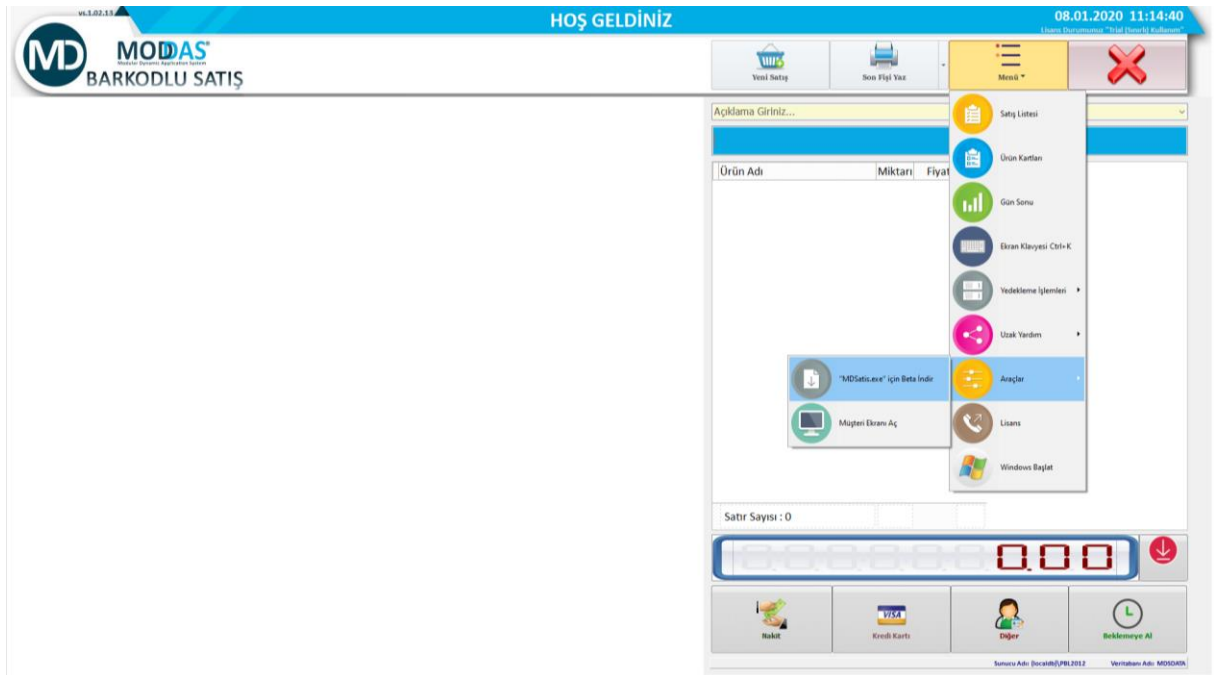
v1.1.02.13

HOŞ GELDİNİZ

08.01.2020 11:14:40

Lisans Durumunuz "Trial (Sınırlı) Kullanım"

MODAS

Modular Dynamic Application System

BARKODLU SATIŞ

Yeni Satış

Son Fişi Yaz

Menü

Açıklama Giriniz...

Ürün Adı

Miktarı

Fiyat

Satış Listesi

Ürün Kartları

Gün Sonu

Ekran Klavyesi Ctrl+K

Yedekleme İşlemleri

Uzak Yardım

"MDSatis.exe" için Beta İndir

Araçlar

Müşteri Ekranı Aç

Lisans

Windows Başlat

Satır Sayısı : 0

0.00

Nakit

Kredi Kartı

Diğer

Beklemeye Al

Sunucu Adı: (localdb)\PBL2012

Veritabanı Adı: MDSDATA